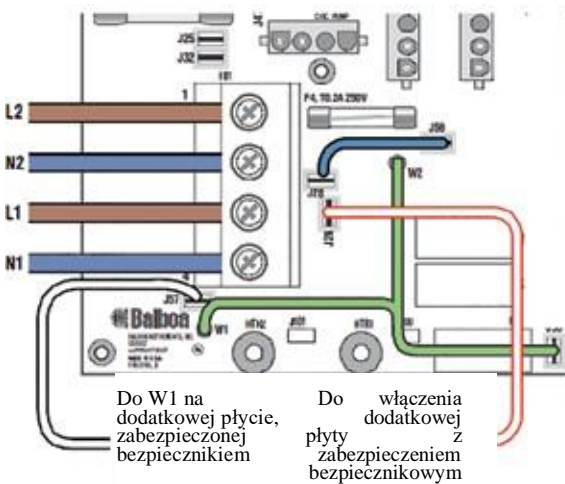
J25
J32
TB1
1
L2
N2
L1
N1
4
F4, T0.2A 250V
J58
J78
W2
J57
J57
Balboa
W1
HTR2
HTR1
Do W1 na dodatkowej płycie, zabezpieczonej bezpiecznikiem

Do włączenia dodatkowej płyty z zabezpieczeniem bezpiecznikowym